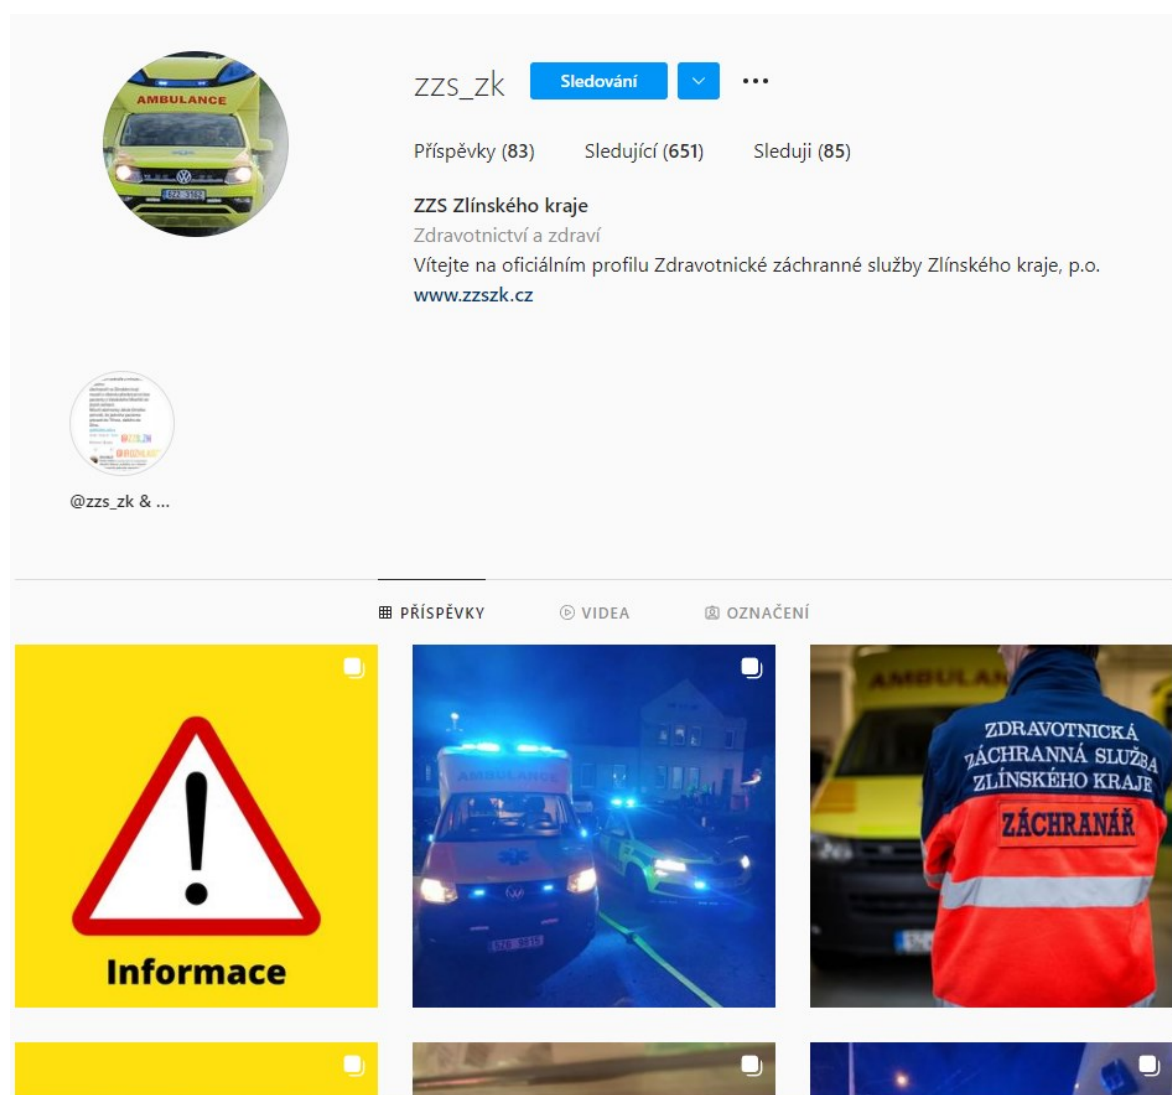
AMBULANCE

zzs_zk Sledování ...

Příspěvky (83) Sledující (651) Sleduji (85)

ZZS Zlínského kraje
Zdravotnictví a zdraví
Vítejte na oficiálním profilu Zdravotnické záchranné služby Zlínského kraje, p.o.
www.zzszk.cz

@zzs_zk & ...

PŘÍSPĚVKY VIDEA OZNAČENÍ

Informace

AMBULANCE

ZDRAVOTNICKÁ ZÁCHRANNÁ SLUŽBA ZLÍNSKÉHO KRAJE
ZÁCHRANÁŘ